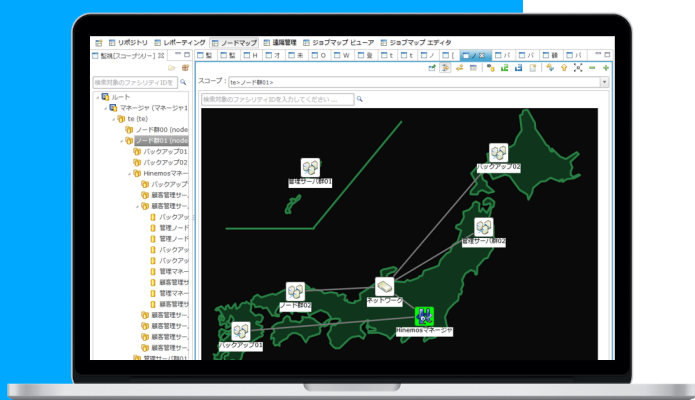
リポジトリ　レポーティング　ノードマップ　遠隔管理　ジョブマップ ビューア　ジョブマップ エディタ

監視[スコープツリー]

検索対象のファシリティIDを

ルート
マネージャ (マネージャ1
te (te)
ノード群00 (node
ノード群01 (node
バックアップ01
バックアップ02
Hinemosマネー
バックアップ
顧客管理サー
顧客管理サー
バックアッ
管理ノード
管理ノード
バックアッ
バックアッ
管理マネー
顧客管理サ
管理マネー
顧客管理サ
顧客管理サー
顧客管理サー
顧客管理サー
顧客管理サー
顧客管理サー
管理サーバ群01

スコープ： te>ノード群01>

検索対象のファシリティIDを入力してください ...

管理サーバ群01
バックアップ02
管理サーバ群02
ネットワーク
ノード02
Hinemosマネージャ
バックアップ01